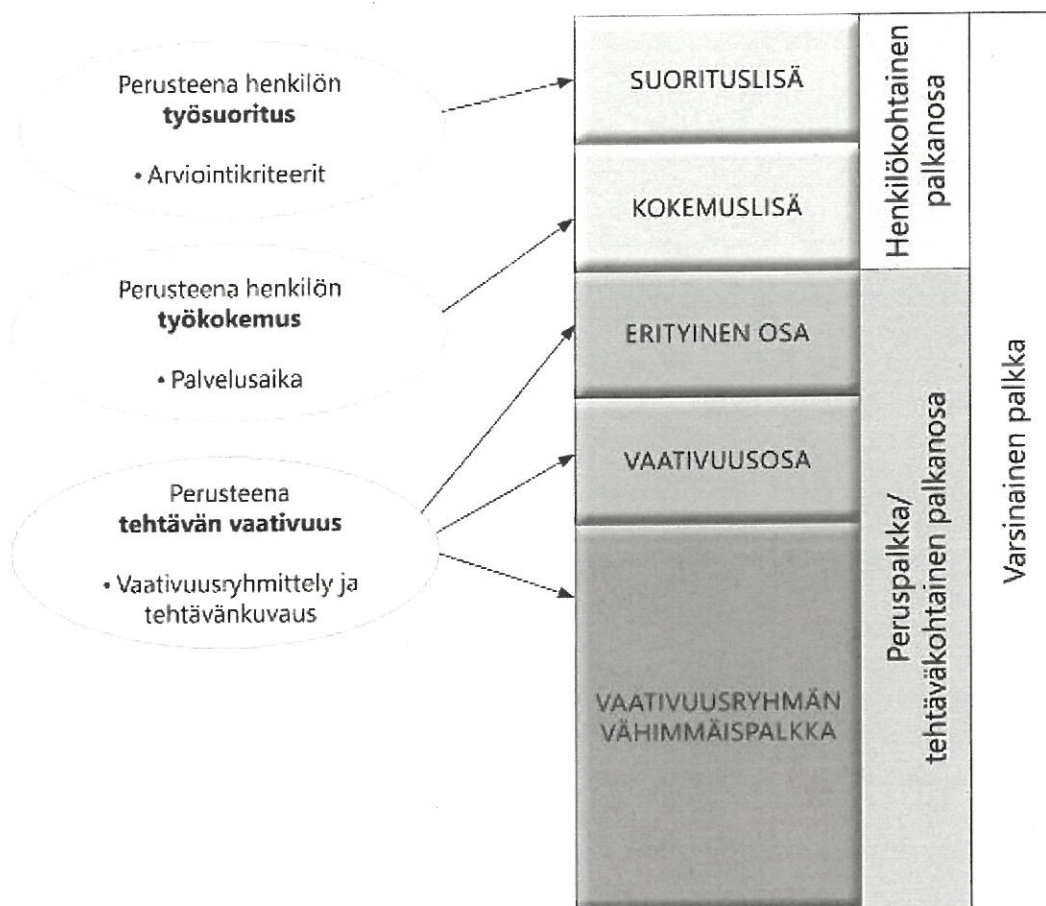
Perusteena henkilön **työsuoritus**

• Arviointikriteerit

Perusteena henkilön **työkokemus**

• Palvelusaika

Perusteena **tehtävän vaativuus**

• Vaativuusryhmittely ja tehtävänkuvaus

SUORITUSLISÄ

KOKEMUSLISÄ

ERITYINEN OSA

VAATIVUUSOSA

VAATIVUUSRYHMÄN VÄHIMMÄISPALKKA

Henkilökohtainen palkanosa

Peruspalkka/ tehtäväkohtainen palkanosa

Varsinainen palkka